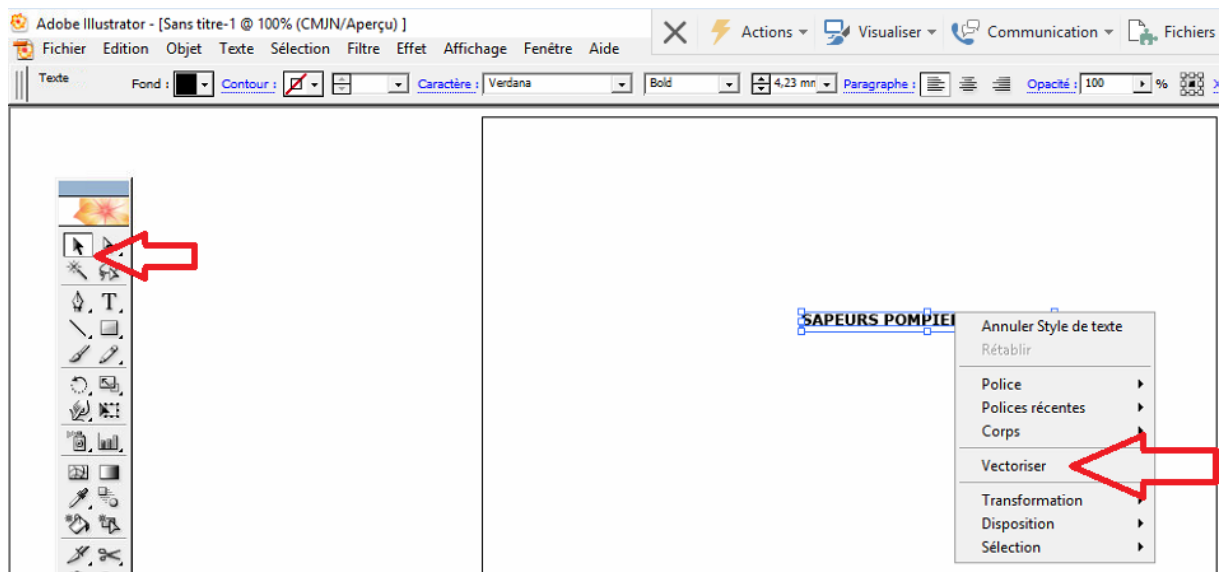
Adobe Illustrator - [Sans titre-1 @ 100% (CMJN/Aperçu) ]

Fichier Edition Objet Texte Sélection Filtre Effet Affichage Fenêtre Aide

Actions Visualiser Communication Fichiers

Texte Fond : Contour : Caractère : Verdana Bold 4,23 mm Paragraphe : Opacité : 100 %

SAPEURS POMPIE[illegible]

Annuler Style de texte
Rétablir
Police
Polices récentes
Corps
Vectoriser
Transformation
Disposition
Sélection